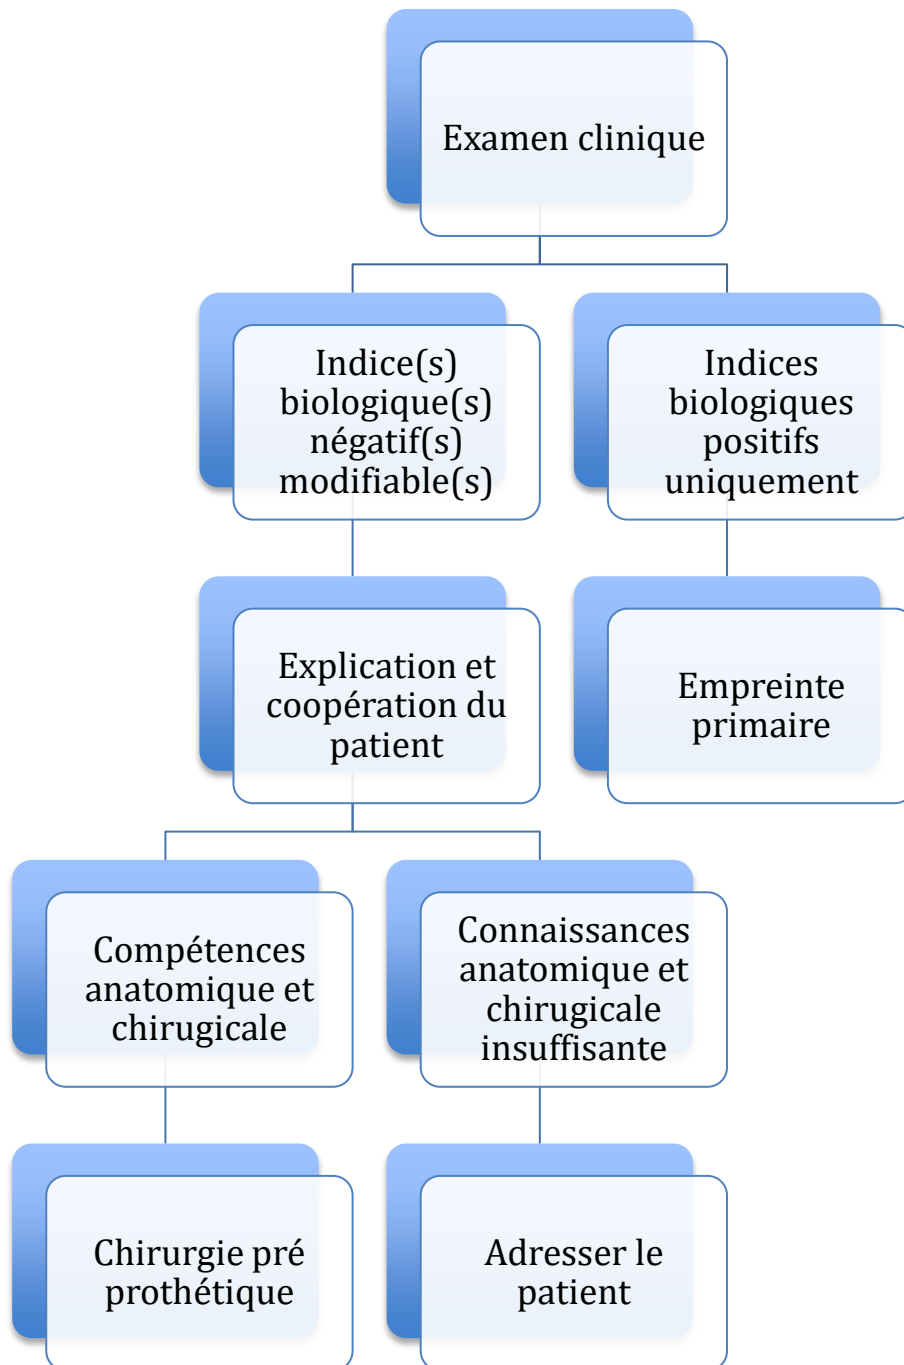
Examen clinique

Indice(s) biologique(s) négatif(s) modifiable(s)

Indices biologiques positifs uniquement

Explication et coopération du patient

Empreinte primaire

Compétences anatomique et chirugicale

Connaissances anatomique et chirugicale insuffisante

Chirurgie pré prothétique

Adresser le patient